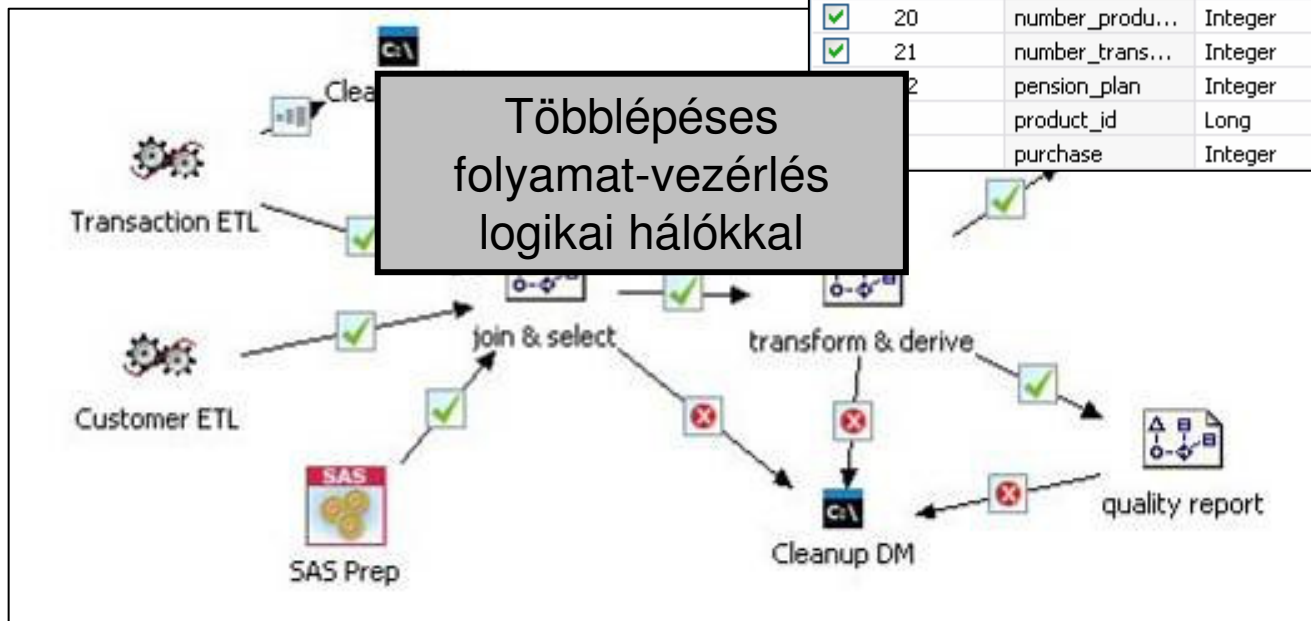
Többlépéses folyamat-vezérlés logikai hálókkal

| | | | |
|---|---|---|---|
| ✓ | 20 | number_produ... | Integer |
| ✓ | 21 | number_trans... | Integer |
| | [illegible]2 | pension_plan | Integer |
| | | product_id | Long |
| | | purchase | Integer |

C:\
Clea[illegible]

Transaction ETL

Customer ETL

join & select

transform & derive

SAS

SAS Prep

C:\
Cleanup DM

quality report